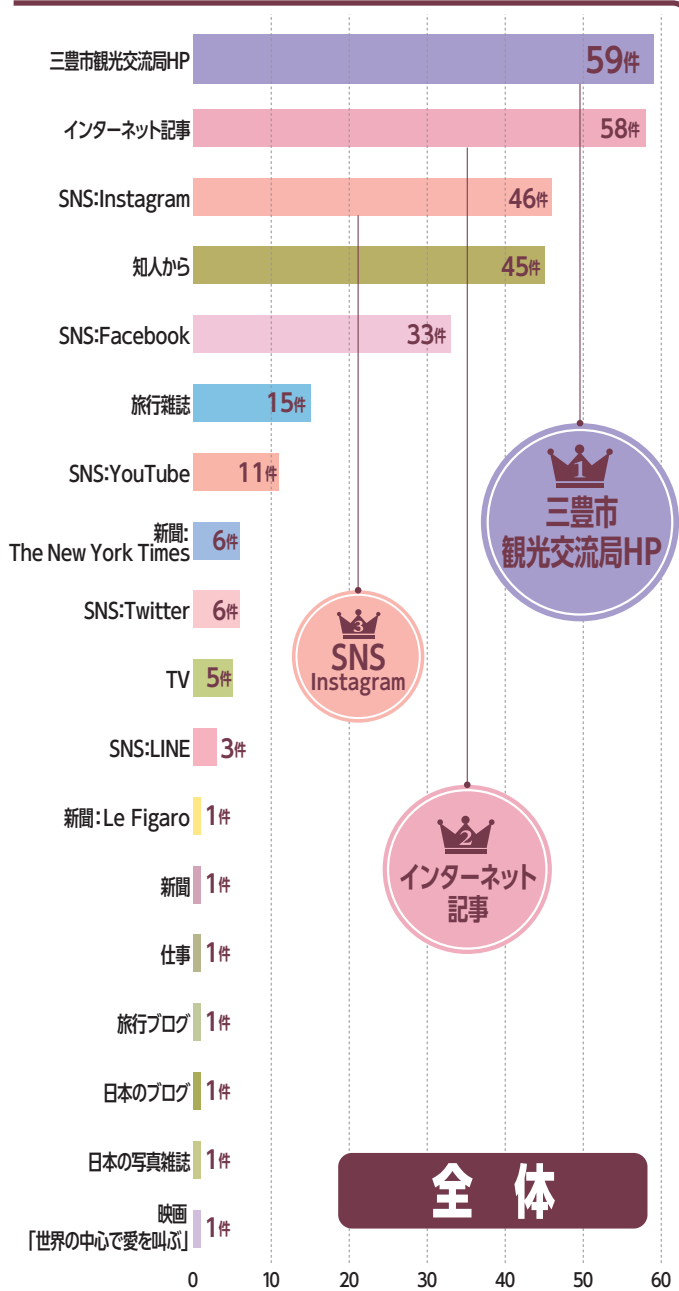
三豊市観光交流局HP 59件
インターネット記事 58件
SNS:Instagram 46件
知人から 45件
SNS:Facebook 33件
旅行雑誌 15件
SNS:YouTube 11件
新聞:The New York Times 6件
SNS:Twitter 6件
TV 5件
SNS:LINE 3件
新聞:Le Figaro 1件
新聞 1件
仕事 1件
旅行ブログ 1件
日本のブログ 1件
日本の写真雑誌 1件
映画「世界の中心で愛を叫ぶ」 1件

0 10 20 30 40 50 60

1 三豊市観光交流局HP
2 インターネット記事
3 SNS Instagram

全 体